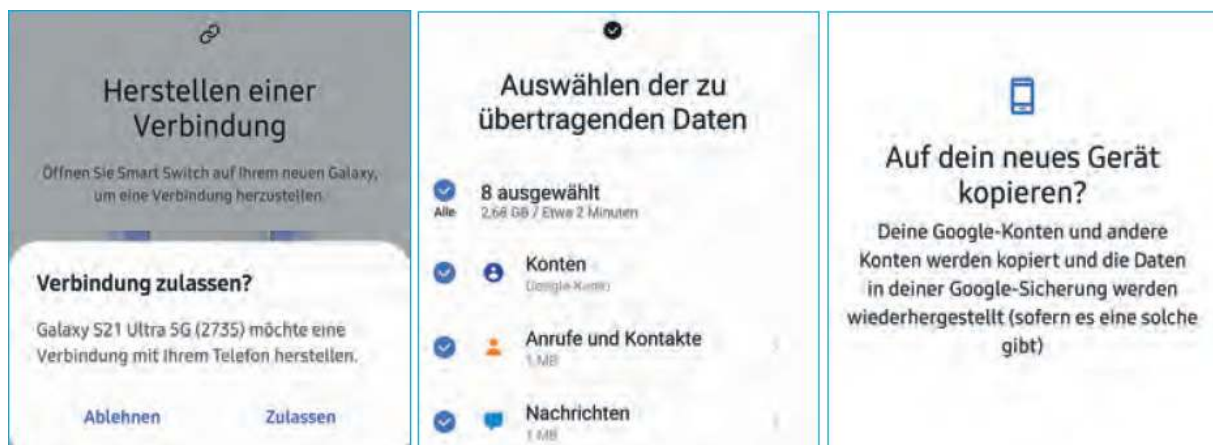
Herstellen einer Verbindung

Öffnen Sie Smart Switch auf Ihrem neuen Galaxy, um eine Verbindung herzustellen.

Verbindung zulassen?

Galaxy S21 Ultra 5G (2735) möchte eine Verbindung mit Ihrem Telefon herstellen.

Ablehnen Zulassen

Auswählen der zu übertragenden Daten

Alle
8 ausgewählt
2,68 GB / Etwa 2 Minuten

Konten
Google-Konto

Anrufe und Kontakte
1 MB

Nachrichten
1 MB

Auf dein neues Gerät kopieren?

Deine Google-Konten und andere Konten werden kopiert und die Daten in deiner Google-Sicherung werden wiederhergestellt (sofern es eine solche gibt)